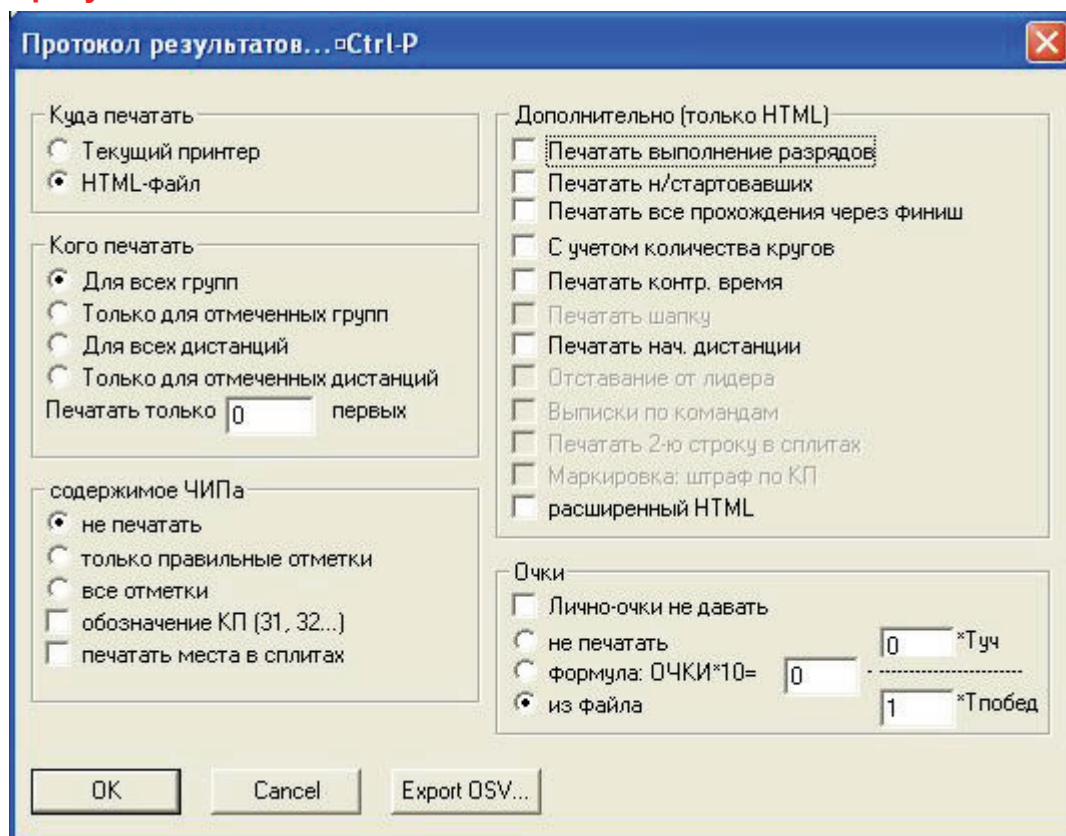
Протокол результатов...¤Ctrl-P

Куда печатать
Текущий принтер
HTML-файл

Кого печатать
Для всех групп
Только для отмеченных групп
Для всех дистанций
Только для отмеченных дистанций
Печатать только 0 первых

содержимое ЧИПа
не печатать
только правильные отметки
все отметки
обозначение КП (31, 32...)
печатать места в сплитах

Дополнительно (только HTML)
Печатать выполнение разрядов
Печатать н/стартовавших
Печатать все прохождения через финиш
С учетом количества кругов
Печатать контр. время
Печатать шапку
Печатать нач. дистанции
Отставание от лидера
Выписки по командам
Печатать 2-ю строку в сплитах
Маркировка: штраф по КП
расширенный HTML

Очки
Лично-очки не давать
не печатать
формула: ОЧКИ*10=
из файла
0 *Туч
0
1 *Тпобед

OK
Cancel
Export OSV...